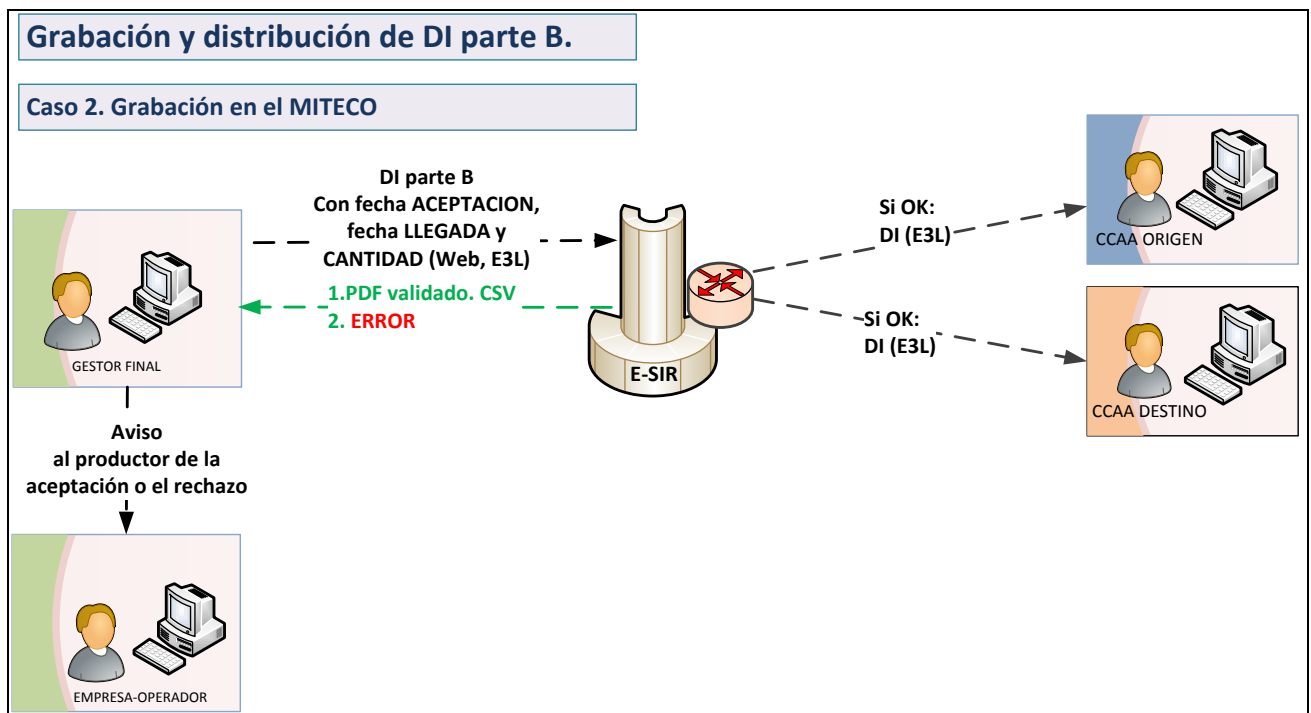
Grabación y distribución de DI parte B.

Caso 2. Grabación en el MITECO

DI parte B
Con fecha ACEPTACION, fecha LLEGADA y CANTIDAD (Web, E3L)

1.PDF validado. CSV
2. ERROR

Si OK:
DI (E3L)

Si OK:
DI (E3L)

CCAA ORIGEN

CCAA DESTINO

E-SIR

GESTOR FINAL

Aviso
al productor de la aceptación o el rechazo

EMPRESA-OPERADOR